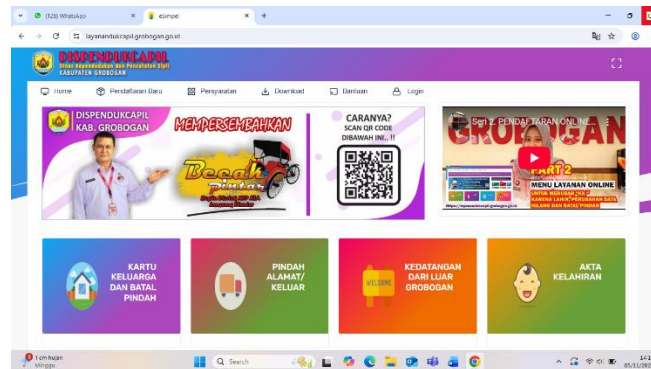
(528) WhatsApp
elampid
layanandukcapil.grobogan.go.id

DISPENDUKCAPIL
Dinas Kependudukan dan Pencatatan Sipil
KABUPATEN GROBOGAN

Home
Pendaftaran Baru
Persyaratan
Download
Bantuan
Login

DISPENDUKCAPIL KAB. GROBOGAN
MEMPERSEMBAHKAN
Becak
CARANYA? SCAN QR CODE DIBAWAH INI...!!

Seri 2. PENDAFTARAN ONLINE
GROBOGAN
PART 2
MENU LAYANAN ONLINE
UNTUK MERUBAH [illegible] KARENA LAHIR, PERUBAHAN DATA HILANG DAN BATAL PINDAH

KARTU KELUARGA DAN BATAL PINDAH

PINDAH ALAMAT/ KELUAR

KEDATANGAN DARI LUAR GROBOGAN
WELCOME

AKTA KELAHIRAN

Hujan ringan
Minggu
Search
14:1
05/11/202